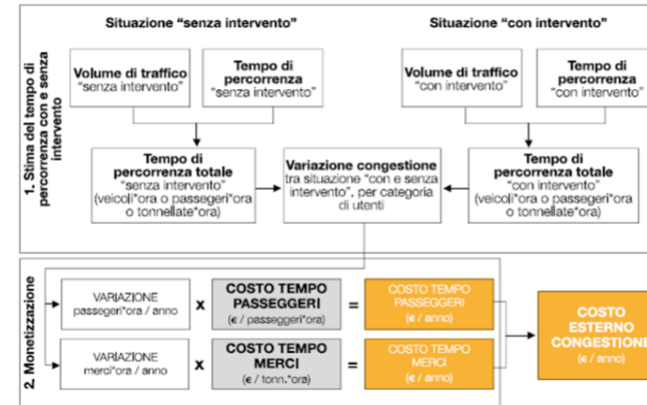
1. Stima del tempo di percorrenza con e senza intervento

Situazione "senza intervento"

Volume di traffico "senza intervento"

Tempo di percorrenza "senza intervento"

Tempo di percorrenza totale "senza intervento" (veicoli*ora o passeggeri*ora o tonnellate*ora)

Situazione "con intervento"

Volume di traffico "con intervento"

Tempo di percorrenza "con intervento"

Tempo di percorrenza totale "con intervento" (veicoli*ora o passeggeri*ora o tonnellate*ora)

Variazione congestione tra situazione "con e senza intervento", per categoria di utenti

2. Monetizzazione

VARIAZIONE passeggeri*ora / anno

x

COSTO TEMPO PASSEGGERI (€ / passeggeri*ora)

=

COSTO TEMPO PASSEGGERI (€ / anno)

VARIAZIONE merci*ora / anno

x

COSTO TEMPO MERCI (€ / tonn.*ora)

=

COSTO TEMPO MERCI (€ / anno)

COSTO ESTERNO CONGESTIONE (€ / anno)